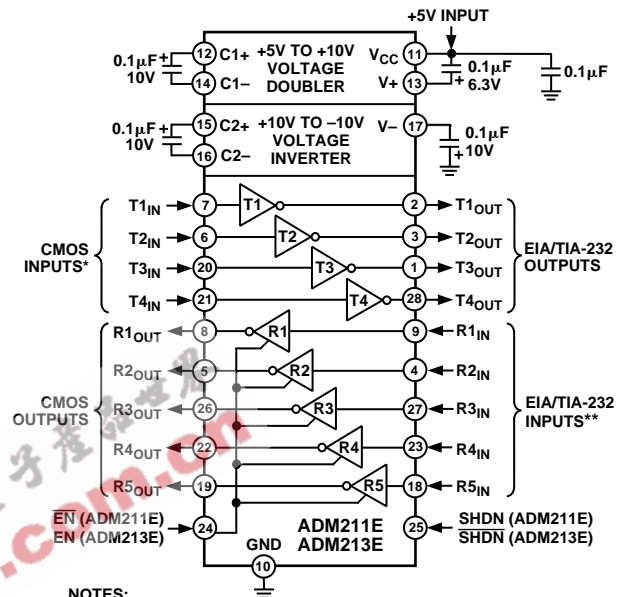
+5V INPUT

0.1μF 10V
12 C1+
14 C1–
+5V TO +10V VOLTAGE DOUBLER
$V_{CC}$ 11
V+ 13
0.1μF 6.3V
0.1μF

0.1μF 10V
15 C2+
16 C2–
+10V TO –10V VOLTAGE INVERTER
V– 17
0.1μF 10V

$T1_{IN}$ 7 T1 2 $T1_{OUT}$
$T2_{IN}$ 6 T2 3 $T2_{OUT}$
$T3_{IN}$ 20 T3 1 $T3_{OUT}$
$T4_{IN}$ 21 T4 28 $T4_{OUT}$

CMOS INPUTS*
EIA/TIA-232 OUTPUTS

$R1_{OUT}$ 8 R1 9 $R1_{IN}$
$R2_{OUT}$ 5 R2 4 $R2_{IN}$
$R3_{OUT}$ 26 R3 27 $R3_{IN}$
$R4_{OUT}$ 22 R4 23 $R4_{IN}$
$R5_{OUT}$ 19 R5 18 $R5_{IN}$

CMOS OUTPUTS
EIA/TIA-232 INPUTS**

$\overline{EN}$ (ADM211E)
EN (ADM213E)
24
ADM211E
ADM213E
25
SHDN (ADM211E)
$\overline{SHDN}$ (ADM213E)
GND
10

NOTES: